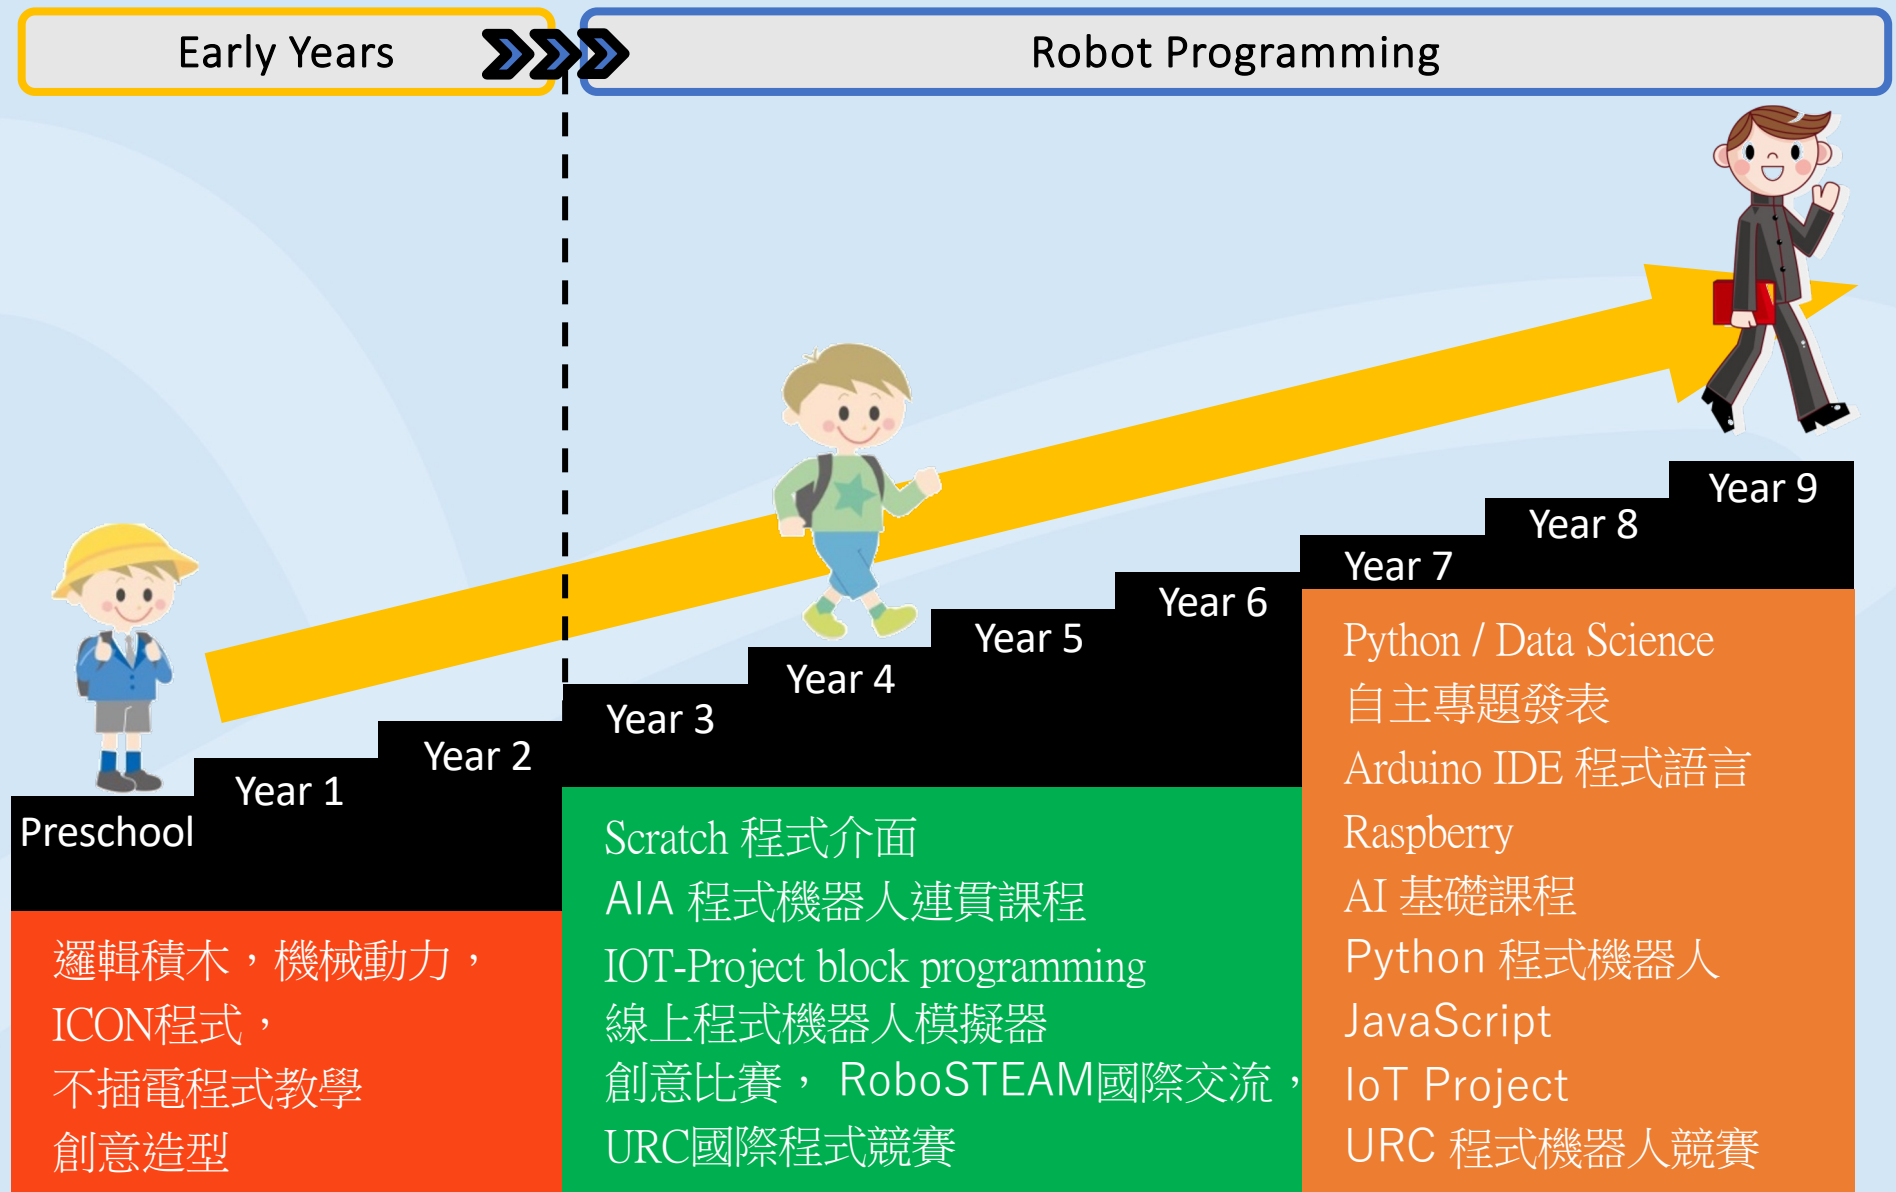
Early Years

Robot Programming

Preschool

Year 1

Year 2

Year 3

Year 4

Year 5

Year 6

Year 7

Year 8

Year 9

邏輯積木，機械動力，
ICON程式，
不插電程式教學
創意造型

Scratch 程式介面
AIA 程式機器人連貫課程
IOT-Project block programming
線上程式機器人模擬器
創意比賽， RoboSTEAM國際交流，
URC國際程式競賽

Python / Data Science
自主專題發表
Arduino IDE 程式語言
Raspberry
AI 基礎課程
Python 程式機器人
JavaScript
IoT Project
URC 程式機器人競賽